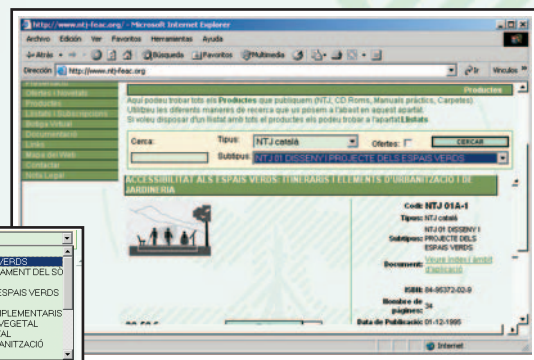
http://www.ntj-feac.org/ - Microsoft Internet Explorer

Archivo Edición Ver Favoritos Herramientas Ayuda

Atrás Búsqueda Favoritos Multimedia

Dirección http://www.ntj-feac.org Ir Vínculos

Presentació
Ofertes i Novetats
Productes
Llistats i Subscripcions
Borsa virtual
Documentació
Links
Mapa del Web
Contactar
Nota Legal

Productes

Aquí podeu trobar tots els Productes que publiquem (NTJ, CD Roms, Manuals pràctics, Carpetes).
Utilitzeu les diferents maneres de recerca que us posem a l'abast en aquest apartat.
Si voleu disposar d'un llistat amb tots els productes els podeu trobar a l'apartat Llistats.

Cerca:
Tipus: NTJ català
Ofertes:
CERCAR
Subtipus: NTJ 01 DISSENY I PROJECTE DELS ESPAIS VERDS

ACCESSIBILITAT ALS ESPAIS VERDS: ITINERARIS I ELEMENTS D'URBANITZACIÓ I DE JARDINERIA

Codi: NTJ 01A-1
Tipus: NTJ català
Subtipus: NTJ 01 DISSENY I PROJECTE DELS ESPAIS VERDS
Document: Veure índex i àmbit d'aplicació
ISBN: 84-95372-02-9
Nombre de pàgines: 34
Data de Publicació: 01-12-1995

VERDS
AMENT DEL SÒ
ESPAIS VERDS
PLEMENTARIS
VEGETAL
AL
ANITZACIÓ

Internet